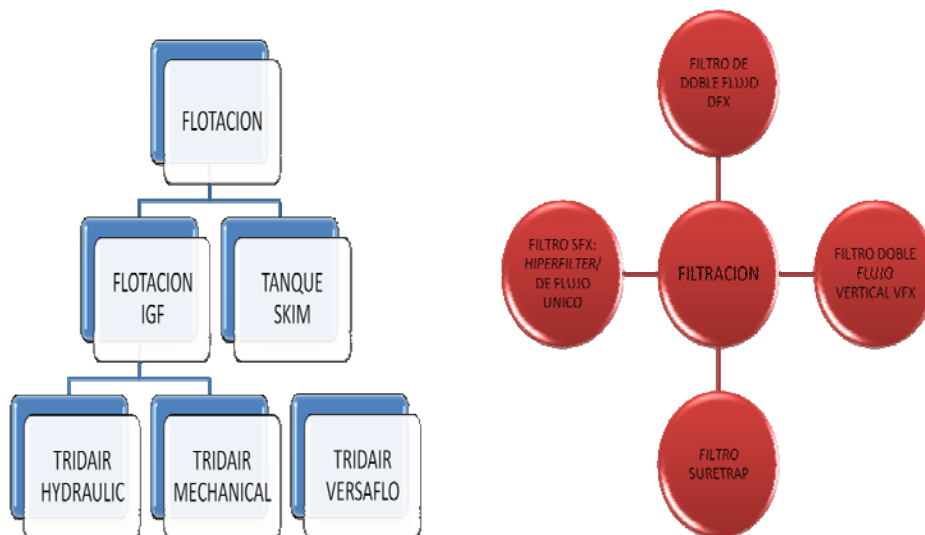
FLOTACION

FLOTACION IGF

TANQUE SKIM

TRIDAIR HYDRAULIC

TRIDAIR MECHANICAL

TRIDAIR VERSAFLO

FILTRO DE DOBLE FLUJO DFX

FILTRO SFX: HIPERFILTER/ DE FLUJO UNICO

FILTRACION

FILTRO DOBLE FLUJO VERTICAL VFX

FILTRO SURETRAP